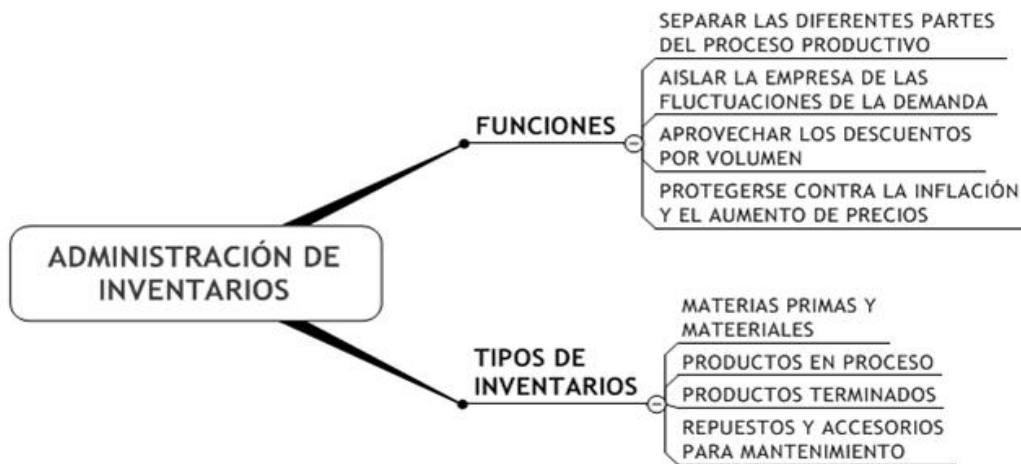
ADMINISTRACIÓN DE INVENTARIOS

FUNCIONES

SEPARAR LAS DIFERENTES PARTES DEL PROCESO PRODUCTIVO

AISLAR LA EMPRESA DE LAS FLUCTUACIONES DE LA DEMANDA

APROVECHAR LOS DESCUENTOS POR VOLUMEN

PROTEGERSE CONTRA LA INFLACIÓN Y EL AUMENTO DE PRECIOS

TIPOS DE INVENTARIOS

MATERIAS PRIMAS Y MATEERIALES

PRODUCTOS EN PROCESO

PRODUCTOS TERMINADOS

REPUESTOS Y ACCESORIOS PARA MANTENIMIENTO